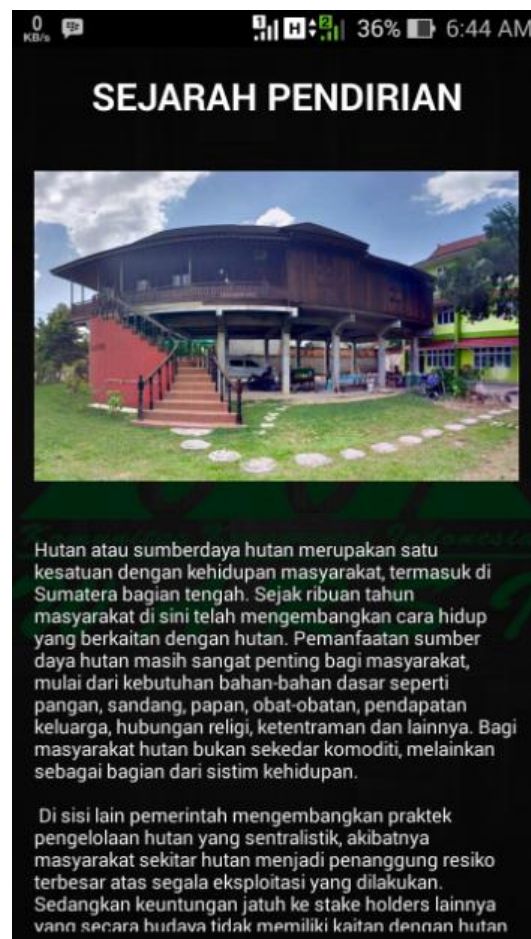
0 KB/s 36% 6:44 AM

SEJARAH PENDIRIAN

Hutan atau sumberdaya hutan merupakan satu kesatuan dengan kehidupan masyarakat, termasuk di Sumatera bagian tengah. Sejak ribuan tahun masyarakat di sini telah mengembangkan cara hidup yang berkaitan dengan hutan. Pemanfaatan sumber daya hutan masih sangat penting bagi masyarakat, mulai dari kebutuhan bahan-bahan dasar seperti pangan, sandang, papan, obat-obatan, pendapatan keluarga, hubungan religi, ketentraman dan lainnya. Bagi masyarakat hutan bukan sekedar komoditi, melainkan sebagai bagian dari sistim kehidupan.

Di sisi lain pemerintah mengembangkan praktek pengelolaan hutan yang sentralistik, akibatnya masyarakat sekitar hutan menjadi penanggung resiko terbesar atas segala eksploitasi yang dilakukan. Sedangkan keuntungan jatuh ke stake holders lainnya yang secara budaya tidak memiliki kaitan dengan hutan